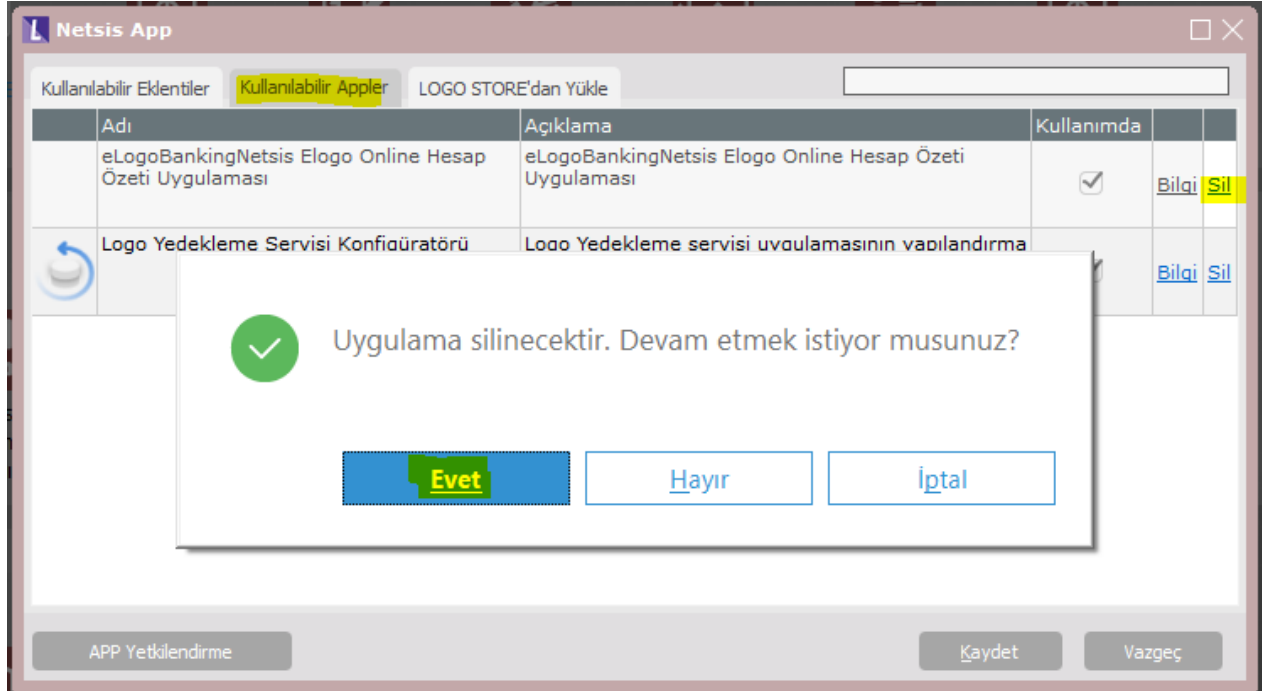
Netsis App

Kullanılabilir Eklentiler | Kullanılabilir Appler | LOGO STORE'dan Yükle

| | Adı | Açıklama | Kullanımda | | |
|---|---|---|---|---|---|
| | eLogoBankingNetsis Elogo Online Hesap Özeti Uygulaması | eLogoBankingNetsis Elogo Online Hesap Özeti Uygulaması | ✓ | Bilgi | Sil |
| | Logo Yedekleme Servisi Konfigüratörü | Logo Yedekleme servisi uygulamasının yapılandırma | | Bilgi | Sil |

Uygulama silinecektir. Devam etmek istiyor musunuz?

Evet | Hayır | İptal

APP Yetkilendirme | Kaydet | Vazgeç